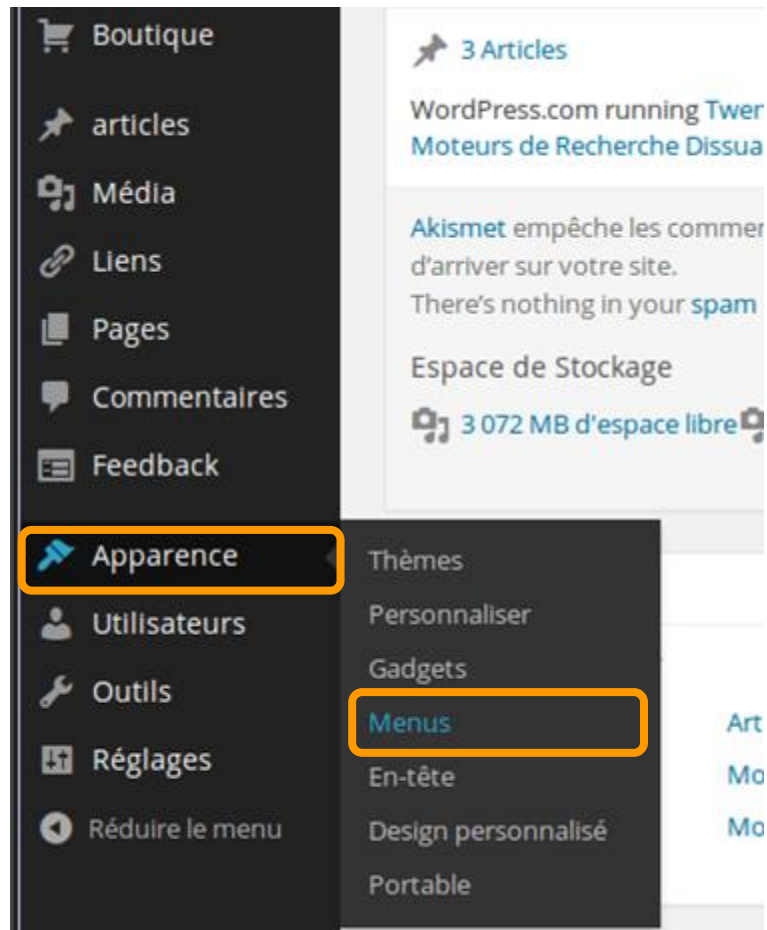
Boutique

articles

Média

Liens

Pages

Commentaires

Feedback

Apparence

Utilisateurs

Outils

Réglages

Réduire le menu

3 Articles

WordPress.com running Twen

Moteurs de Recherche Dissua

Akismet empêche les commen

d'arriver sur votre site.

There's nothing in your spam

Espace de Stockage

3 072 MB d'espace libre

Thèmes

Personnaliser

Gadgets

Menus

En-tête

Design personnalisé

Portable

Art

Mo

Mo